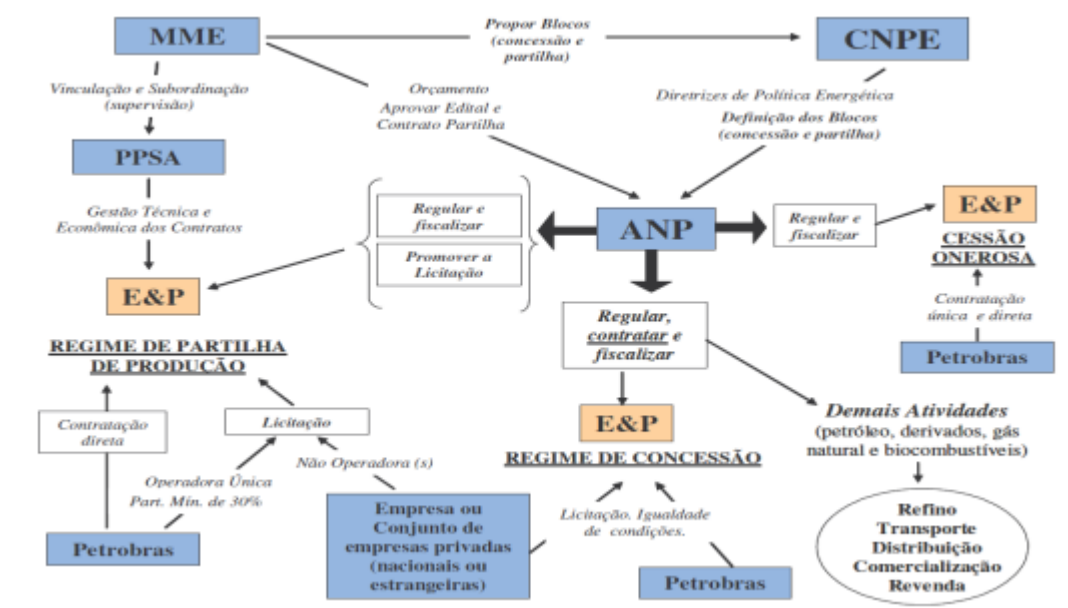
MME

Propor Blocos (concessão e partilha)

CNPE

Vinculação e Subordinação (supervisão)

Orçamento Aprovar Edital e Contrato Partilha

Diretrizes de Política Energética

Definição dos Blocos (concessão e partilha)

PPSA

Gestão Técnica e Econômica dos Contratos

Regular e fiscalizar

Promover a Licitação

ANP

Regular e fiscalizar

E&P

CESSÃO ONEROSA

Contratação única e direta

Petrobras

E&P

REGIME DE PARTILHA DE PRODUÇÃO

Regular, contratar e fiscalizar

Contratação direta

Licitação

E&P

REGIME DE CONCESSÃO

Demais Atividades (petróleo, derivados, gás natural e biocombustíveis)

Operadora Única Part. Mín. de 30%

Não Operadora (s)

Licitação. Igualdade de condições.

Refino Transporte Distribuição Comercialização Revenda

Petrobras

Empresa ou Conjunto de empresas privadas (nacionais ou estrangeiras)

Petrobras